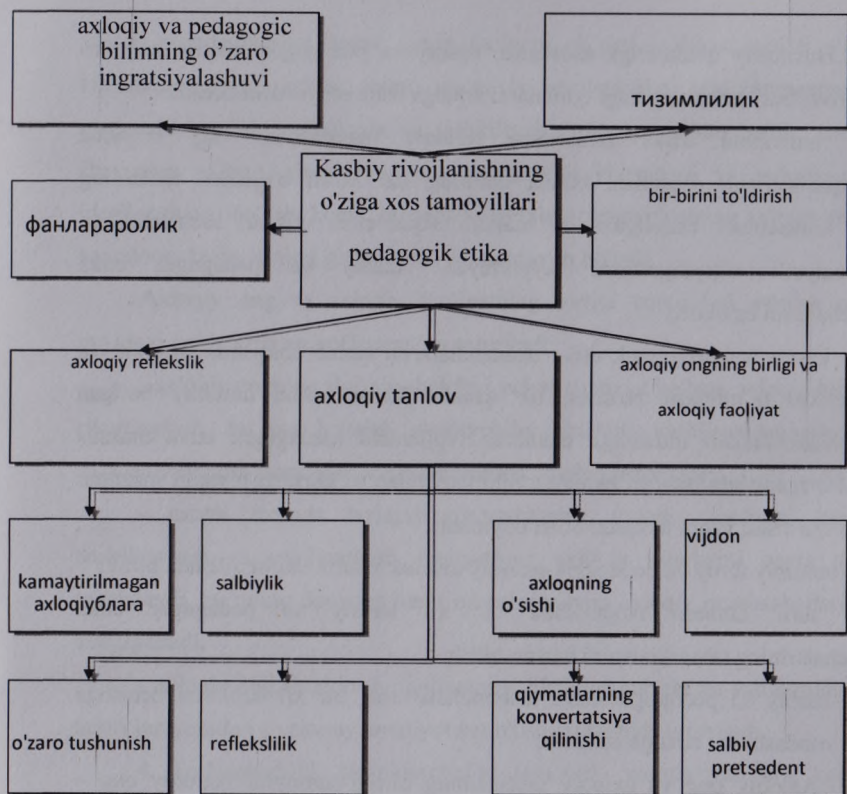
axloqiy va pedagogic bilimning o'zaro ingratsiyalashuvi

тизимлилик

Kasbiy rivojlanishning o'ziga xos tamoyillari pedagogik etika

фанлараролик

bir-birini to'ldirish

axloqiy reflekslik

axloqiy tanlov

axloqiy ongning birligi va axloqiy faoliyat

kamaytirilmagan axloqiyблага

salbiylik

axloqning o'sishi

vijdon

o'zaro tushunish

refleksliik

qiymatlarning konvertatsiya qilinishi

salbiy pretsedent